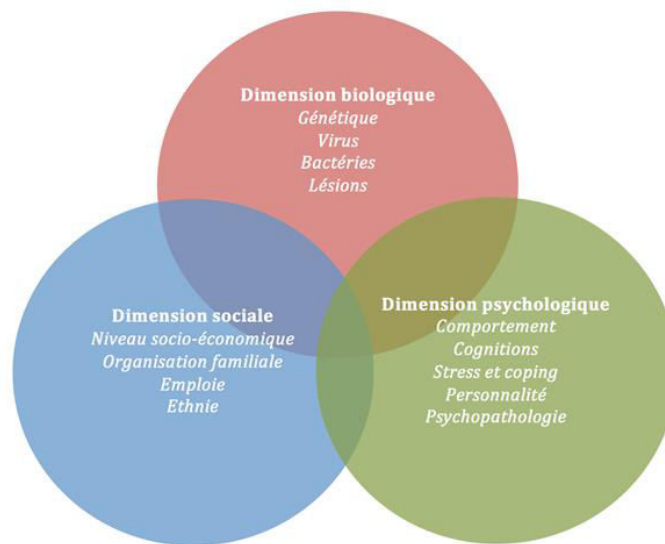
Dimension biologique
Génétique
Virus
Bactéries
Lésions

Dimension sociale
Niveau socio-économique
Organisation familiale
Emploie
Ethnie

Dimension psychologique
Comportement
Cognitions
Stress et coping
Personnalité
Psychopathologie